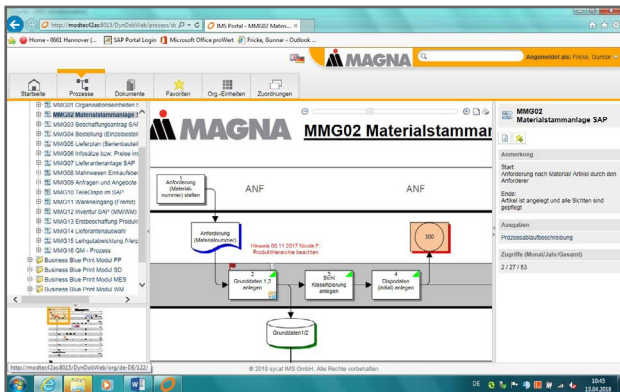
http://modtec62as8015/DynDokWeb/process/de ρ ▾ C IMS Portal - MMG02 Materi... ×

Home - 0601 Hannover ( SAP Portal Login Microsoft Office proWert Fricke, Gunnar - Outlook ...

MAGNA

Angemeldet als: Fricke, Gunnar -

Startseite Prozesse Dokumente Favoriten Org.-Einheiten Zuordnungen

MMG01 Organisationseinheiten
MMG02 Materialstammanlage S
MMG03 Beschaffungsantrag SAP
MMG04 Bestellung (Einzelbestell
MMG05 Lieferplan (Serienbauteil
MMG06 Infosätze bzw. Preise im
MMG07 Lieferantenanlage SAP
MMG08 Mahnwesen Einkaufsbe
MMG09 Anfragen und Angebote
MMG10 TeileClearing im SAP
MMG11 Warenwingang (Fremd)
MMG12 Inventur SAP (MMWM)
MMG13 Erstbeschaffung Produkt
MMG14 Lieferantenauswahl
MMG15 Leihgutabwicklung /Aers
MMG16 QM - Prozess
Business Blue Print Modul PP
Business Blue Print Modul SD
Business Blue Print Modul MES
Business Blue Print Modul WM

MAGNA MMG02 Materialstammar

Anforderung (Materialnummer) stellen

ANF

ANF

Anforderung (Materialnummer)

Hinweis 06.11.2017 Nicole F.: Produkthierarchie beachten

300

2 Grunddaten 1/2 anlegen

3 Sicht Klassifizierung anlegen

4 Dispodaten (initial) anlegen

Grunddaten1/2

© 2018 sycat IMS GmbH. Alle Rechte vorbehalten

MMG02 Materialstammanlage SAP

Anmerkung

Start:
Anforderung nach Material/ Artikel durch den Anforderer

Ende:
Artikel ist angelegt und alle Sichten sind geprüft

Ausgaben

Prozessablaufbeschreibung

Zugriffe (Monat/Jahr/Gesamt)

2 / 27 / 53

http://modtec62as8015/DynDokWeb/org/de-DE/122/

DE 10:45 13.04.2018